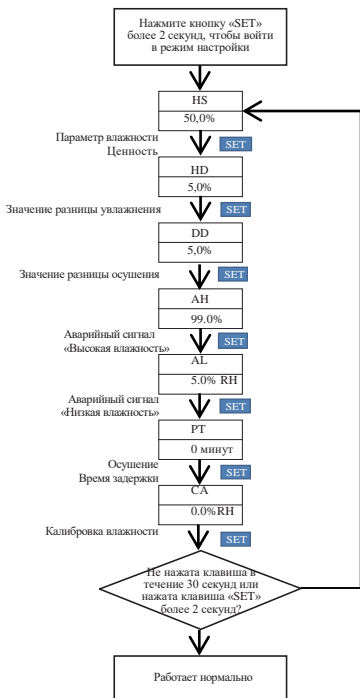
Нажмите кнопку «SET» более 2 секунд, чтобы войти в режим настройки

HS
50,0%

Параметр влажности Ценность

SET

HD
5,0%

Значение разницы увлажнения

SET

DD
5,0%

Значение разницы осушения

SET

AH
99.0%

Аварийный сигнал «Высокая влажность»

SET

AL
5.0% RH

Аварийный сигнал «Низкая влажность»

SET

PT
0 минут

Осушение Время задержки

SET

CA
0.0%RH

Калибровка влажности

SET

Не нажата клавиша в течение 30 секунд или нажата клавиша «SET» более 2 секунд?

Работает нормально